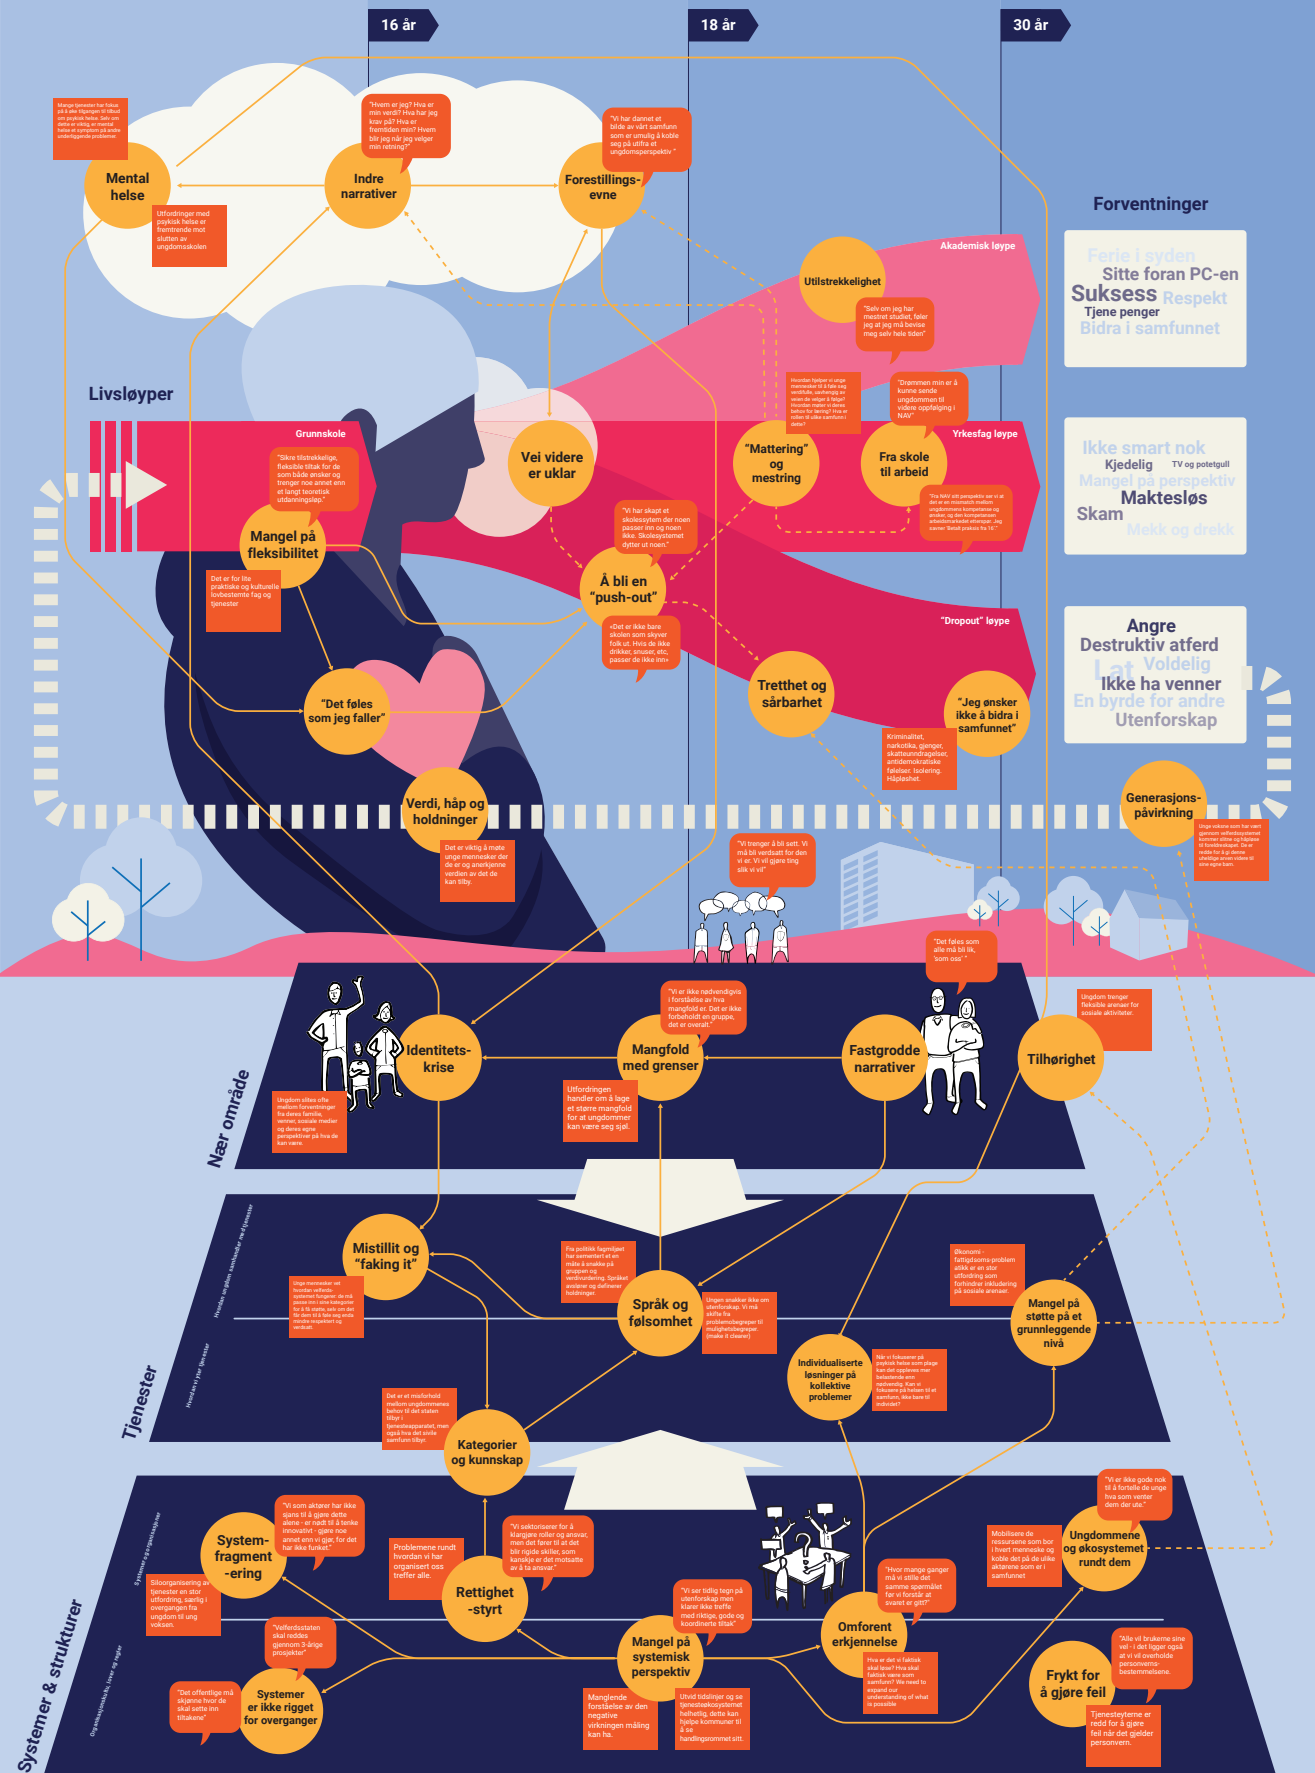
16 år
18 år
30 år

Mange tjenester har fokus på å øke tilgangen til tilbud om psykisk helse. Selv om dette er viktig, er mental helse et symptom på andre underliggende problemer.

Mental helse

Utfordringer med psykisk helse er fremtredende mot slutten av ungdomsskolen

"Hvem er jeg? Hva er min verdi? Hva jeg krav på? Hva er fremtiden min? Hvem blir jeg når jeg velger min retning?"

Indre narrativer

"Vi har dannet et bilde av vårt samfunn som er umulig å koble seg på utifra et ungdomsperspektiv"

Forestillings-evne

Forventninger

Ferie i syden
Sitte foran PC-en
Suksess Respekt
Tjene penger
Bidra i samfunnet

Akademisk løype

Utilstrekkelighet

"Selv om jeg har mestret studiet, føler jeg at jeg må bevise meg selv hele tiden"

Livsløyper

Grunnskole

"Sikre tilstrekkelige, fleksible tiltak for de som både ønsker og trenger noe annet enn et langt teoretisk utdanningsløp"

Mangel på fleksibilitet

Det er for lite praktiske og kulturelle lovbestemte fag og tjenester

Vei videre er uklar

Hvordan hjelper vi unge mennesker til å føle seg verdifulle, sammen og vesen de velger å følge? Hvordan møter vi deres behov for læring? Hva er rollen til ulike samfunn i dette?

"Mattering" og mestring

"Drømmen min er å kunne sende ungdommen til videre opplæring i NAV"

Fra skole til arbeid

Yrkesfag løype

"Fra NAV sitt perspektiv ser vi at det er en mismatch mellom ungdommens kompetanse og ønsker, og den kompetansen arbeidsmarkedet etterspør. Jeg savner 'Betalt praksis fra 16'"

Ikke smart nok
Kjedelig TV og potetgull
Mangel på perspektiv
Makteløs
Skam
Mekk og drekk

"Vi har skapt et skolesystem der noen passer inn og noen ikke. Skolesystemet dytter ut noen."

Å bli en "push-out"

«Det er ikke bare skolen som skyver folk ut. Hvis de ikke drikker, snuser, etc, passer de ikke inn»

"Dropout" løype

Tretthet og sårbarhet

"Jeg ønsker ikke å bidra i samfunnet"

Kriminalitet, narkotika, gjenger, skatteunndragelser, antidemokratiske følelser. Isolering. Håpløshet.

Angre
Destruktiv atferd
Lat Voldelig
Ikke ha venner
En byrde for andre
Utenforskap

"Det føles som jeg faller"

Verdi, håp og holdninger

Det er viktig å møte unge mennesker der de er og anerkjenne verdien av det de kan tilby.

"Vi trenger å bli sett. Vi må bli verdsatt for den vi er. Vi vil gjøre ting slik vi vil"

Generasjons-påvirkning

Unge voksne som har vært gjennom velferdssystemet kommer slitne og hjelpløse til foreldreskapet. De er redde for å gi denne uheldige arven videre til sine egne barn.

"Det føles som alle må bli lik, 'som oss'."

Ungdom trenger fleksible arenaer for sosiale aktiviteter.

"Vi er ikke nødvendigvis i forståelse av hva mangfold er. Det er ikke forbeholdt en gruppe, det er overalt."

Identitets-krise

Mangfold med grenser

Fastgrodde narrativer

Tilhørighet

Nær område

Ungdom slites ofte mellom forventninger fra deres familie, venner, sosiale medier og deres egne perspektiver på hva de kan være.

Utfordringen handler om å lage et større mangfold for at ungdommer kan være seg sjøl.

Hvordan ungdom samhandler med tjenester

Mistillit og "faking it"

Unge mennesker ser hvordan velferdssystemet fungerer: de må passe inn i ulike kategorier for å få støtte, selv om det får dem til å føle seg enda mindre respektert og verdsatt.

Fra politisk fagmiljøet har sementert et en måte å snakke på gruppen og verdivurdering. Språket ansvarer og definerer holdninger.

Språk og følsomhet

Ungen snakker ikke om utenforskap. Vi må skifte fra problembegreper til mulighetsbegreper. (make it clearer)

Økonomi - fattigdoms-problem alltid er en stor utfordring som forhindrer inkludering på sosiale arenaer.

Mangel på støtte på et grunnleggende nivå

Tjenester

Hvordan vi yter tjenester

Det er et misforhold mellom ungdommenes behov til det staten tilbyr i tjenesteapparatet, men også hva det sivile samfunn tilbyr.

Kategorier og kunnskap

Individualiserte løsninger på kollektive problemer

Når vi fokuserer på psykisk helse som plage kan det oppleves mer belastende enn nødvendig. Kan vi fokusere på helsen til et samfunn, ikke bare til individet?

"Vi er ikke gode nok til å fortelle de unge hva som venter dem der ute."

Systemer og organiseringer

"Vi som aktører har ikke sjans til å gjøre dette alene - er nødt til å tenke innovativt - gjøre noe annet enn vi gjør, for det har ikke funket."

System-fragment-ering

Problemene rundt hvordan vi har organisert oss treffer alle.

"Vi sektoriserer for å klargjøre roller og ansvar, men det fører til at det blir rigide skiller, som kanskje er det motsatte av å ta ansvar."

Rettighet-styrt

Siloorganisering av tjenester en stor utfordring, særlig i overgangen fra ungdom til ung voksen.

"Velferdsstaten skal reddes gjennom 3-årige prosjekter"

"Det offentlige må skjønne hvor de skal sette inn tiltakene"

Systemer er ikke rigget for overganger

Systemer & strukturer

Organisasjonsform, lover og regler

"Vi ser tidlig tegn på utenforskap men klarer ikke treffe med riktige, gode og koordinerte tiltak"

Mangel på systemisk perspektiv

Manglende forståelse av den negative virkningen måling kan ha.

Ulvid tidslinjer og se tjenesteøkosystemet helhetlig, dette kan hjelpe kommuner til å se handlingsrommet sitt.

"Hvor mange ganger må vi stille det samme spørsmålet før vi forstår at svaret er gitt?"

Omforent erkjennelse

Hva er det vi faktisk skal løse? Hva skal faktisk være som samfunn? We need to expand our understanding of what is possible

Mobilisere de ressursene som bor i hvert menneske og koble det på de ulike aktørene som er i samfunnet

Ungdommene og økosystemet rundt dem

"Alle vil brukerne sine vel - i det ligger også at vi vil overholde personverns-bestemmelsene."

Frykt for å gjøre feil

Tjenesteytere er redd for å gjøre feil når det gjelder personvern.